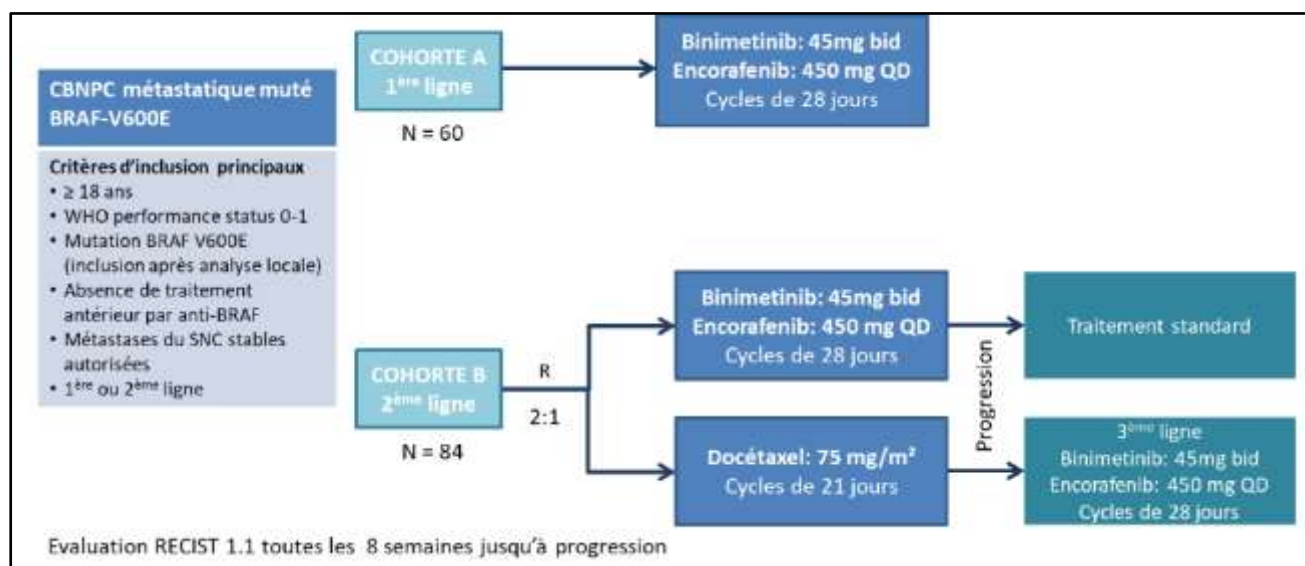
CBNPC métastatique muté BRAF-V600E

Critères d'inclusion principaux
• ≥ 18 ans
• WHO performance status 0-1
• Mutation BRAF V600E (inclusion après analyse locale)
• Absence de traitement antérieur par anti-BRAF
• Métastases du SNC stables autorisées
• 1ère ou 2ème ligne

COHORTE A
1ère ligne

N = 60

Binimetinib: 45mg bid
Encorafenib: 450 mg QD
Cycles de 28 jours

COHORTE B
2ème ligne

N = 84

R

2:1

Binimetinib: 45mg bid
Encorafenib: 450 mg QD
Cycles de 28 jours

Docétaxel: 75 mg/m²
Cycles de 21 jours

Progression

Traitement standard

3ème ligne
Binimetinib: 45mg bid
Encorafenib: 450 mg QD
Cycles de 28 jours

Evaluation RECIST 1.1 toutes les 8 semaines jusqu'à progression